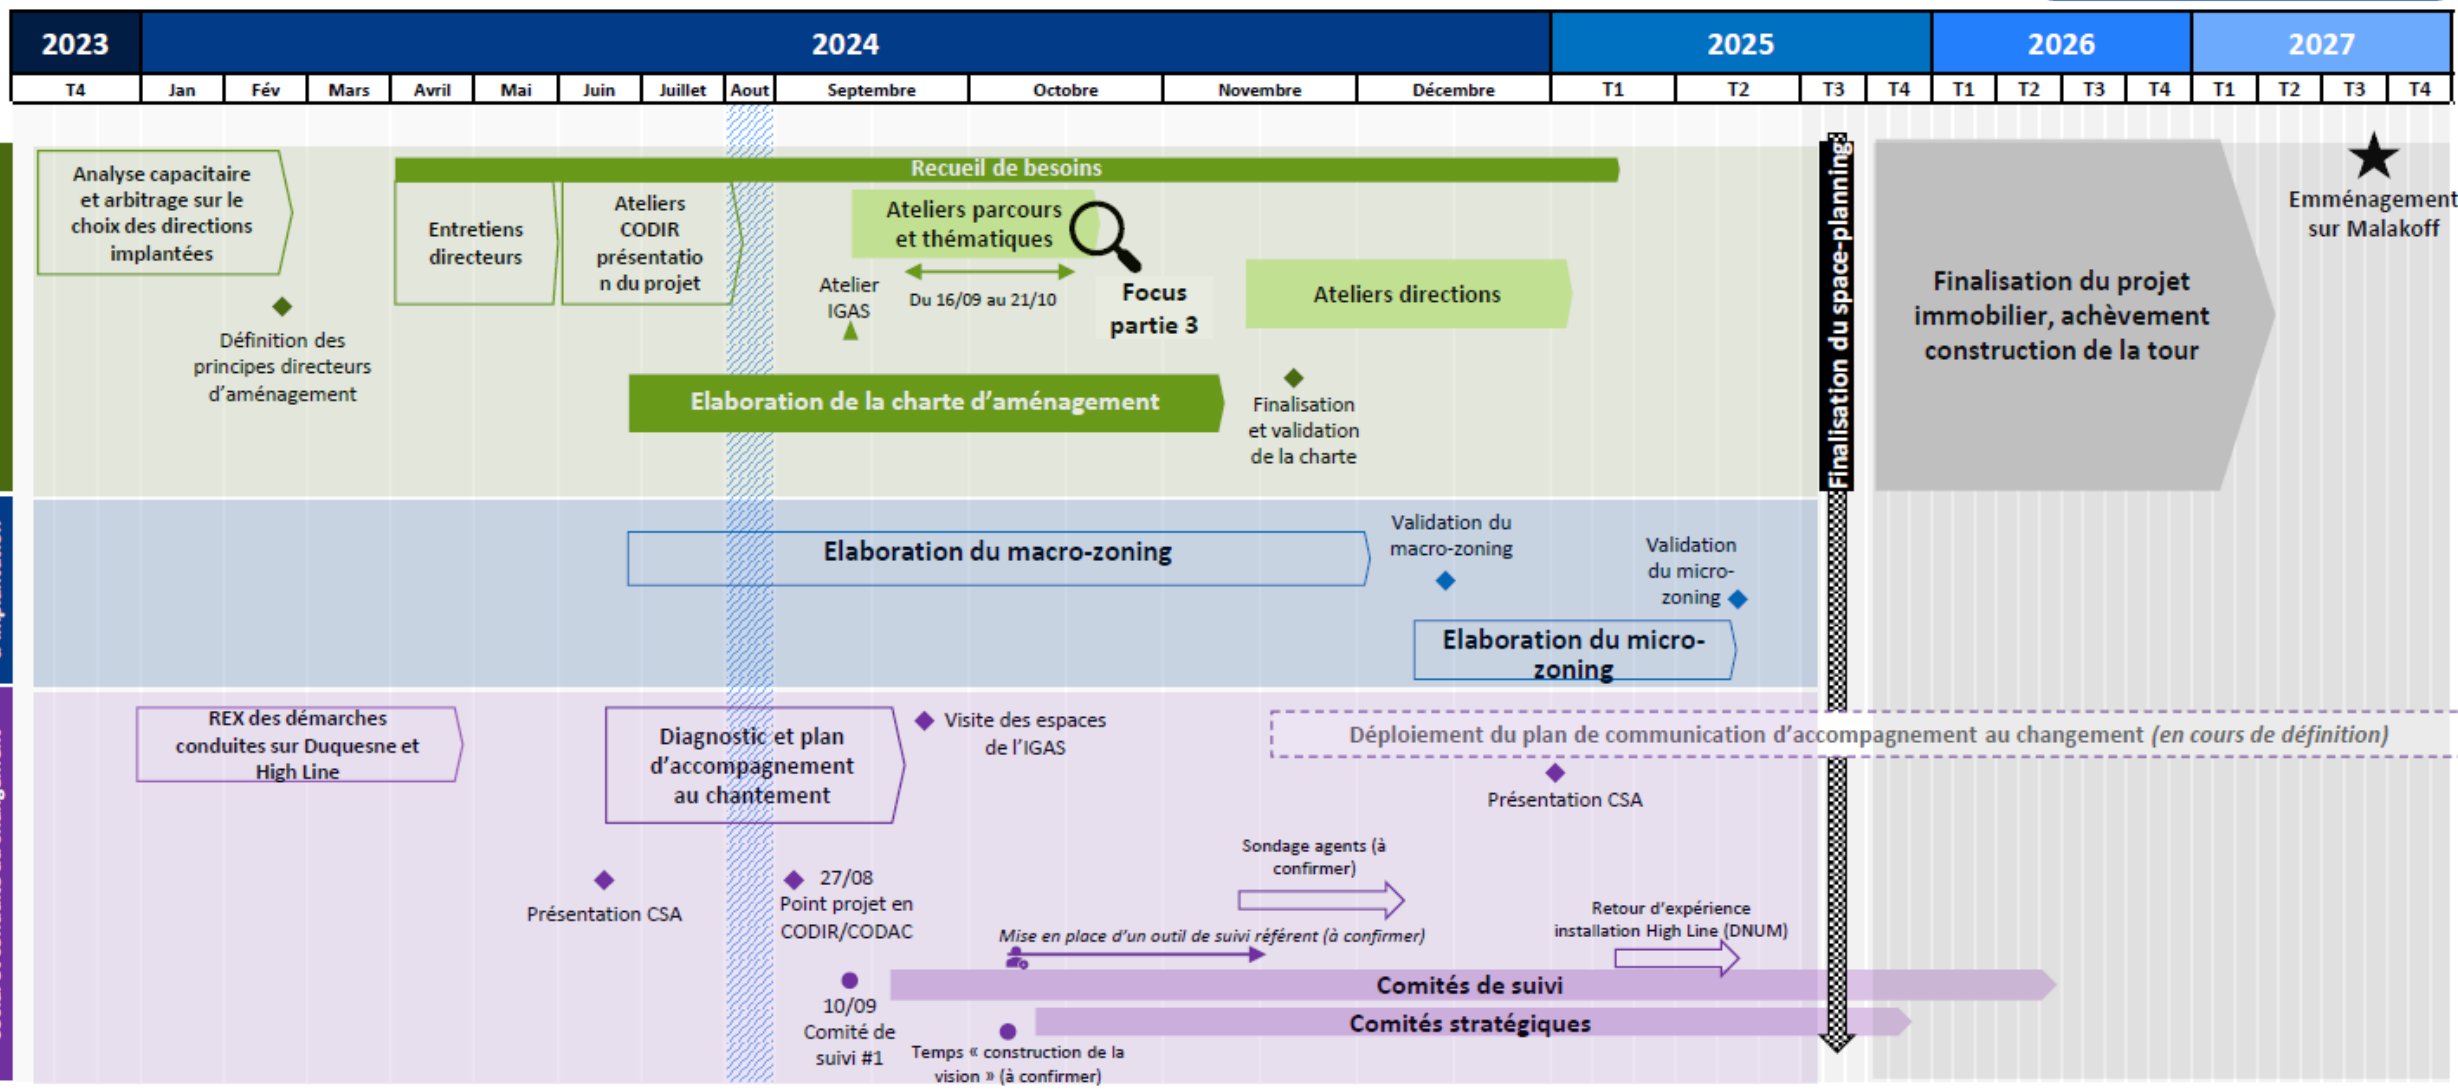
| 2023 | 2024 | | | | | | | | | | | | 2025 | | | | 2026 | | | | 2027 | | | |
|---|---|---|---|---|---|---|---|---|---|---|---|---|---|---|---|---|---|---|---|---|---|---|---|---|
| T4 | Jan | Fév | Mars | Avril | Mai | Juin | Juillet | Aout | Septembre | Octobre | Novembre | Décembre | T1 | T2 | T3 | T4 | T1 | T2 | T3 | T4 | T1 | T2 | T3 | T4 |

Analyse capacitaire et arbitrage sur le choix des directions implantées

Recueil de besoins

Entretiens directeurs

Ateliers CODIR présentation du projet

Ateliers parcours et thématiques

Atelier IGAS

Du 16/09 au 21/10

Focus partie 3

Ateliers directions

Définition des principes directeurs d'aménagement

Elaboration de la charte d'aménagement

Finalisation et validation de la charte

Finalisation du space-planning

Finalisation du projet immobilier, achèvement construction de la tour

Emménagement sur Malakoff

Elaboration du macro-zoning

Validation du macro-zoning

Validation du micro-zoning

Elaboration du micro-zoning

REX des démarches conduites sur Duquesne et High Line

Diagnostic et plan d'accompagnement au chantement

Visite des espaces de l'IGAS

Déploiement du plan de communication d'accompagnement au changement *(en cours de définition)*

Présentation CSA

Sondage agents (à confirmer)

Présentation CSA

27/08 Point projet en CODIR/CODAC

*Mise en place d'un outil de suivi référent (à confirmer)*

Retour d'expérience installation High Line (DNUM)

10/09 Comité de suivi #1

Comités de suivi

Comités stratégiques

Temps « construction de la vision » (à confirmer)